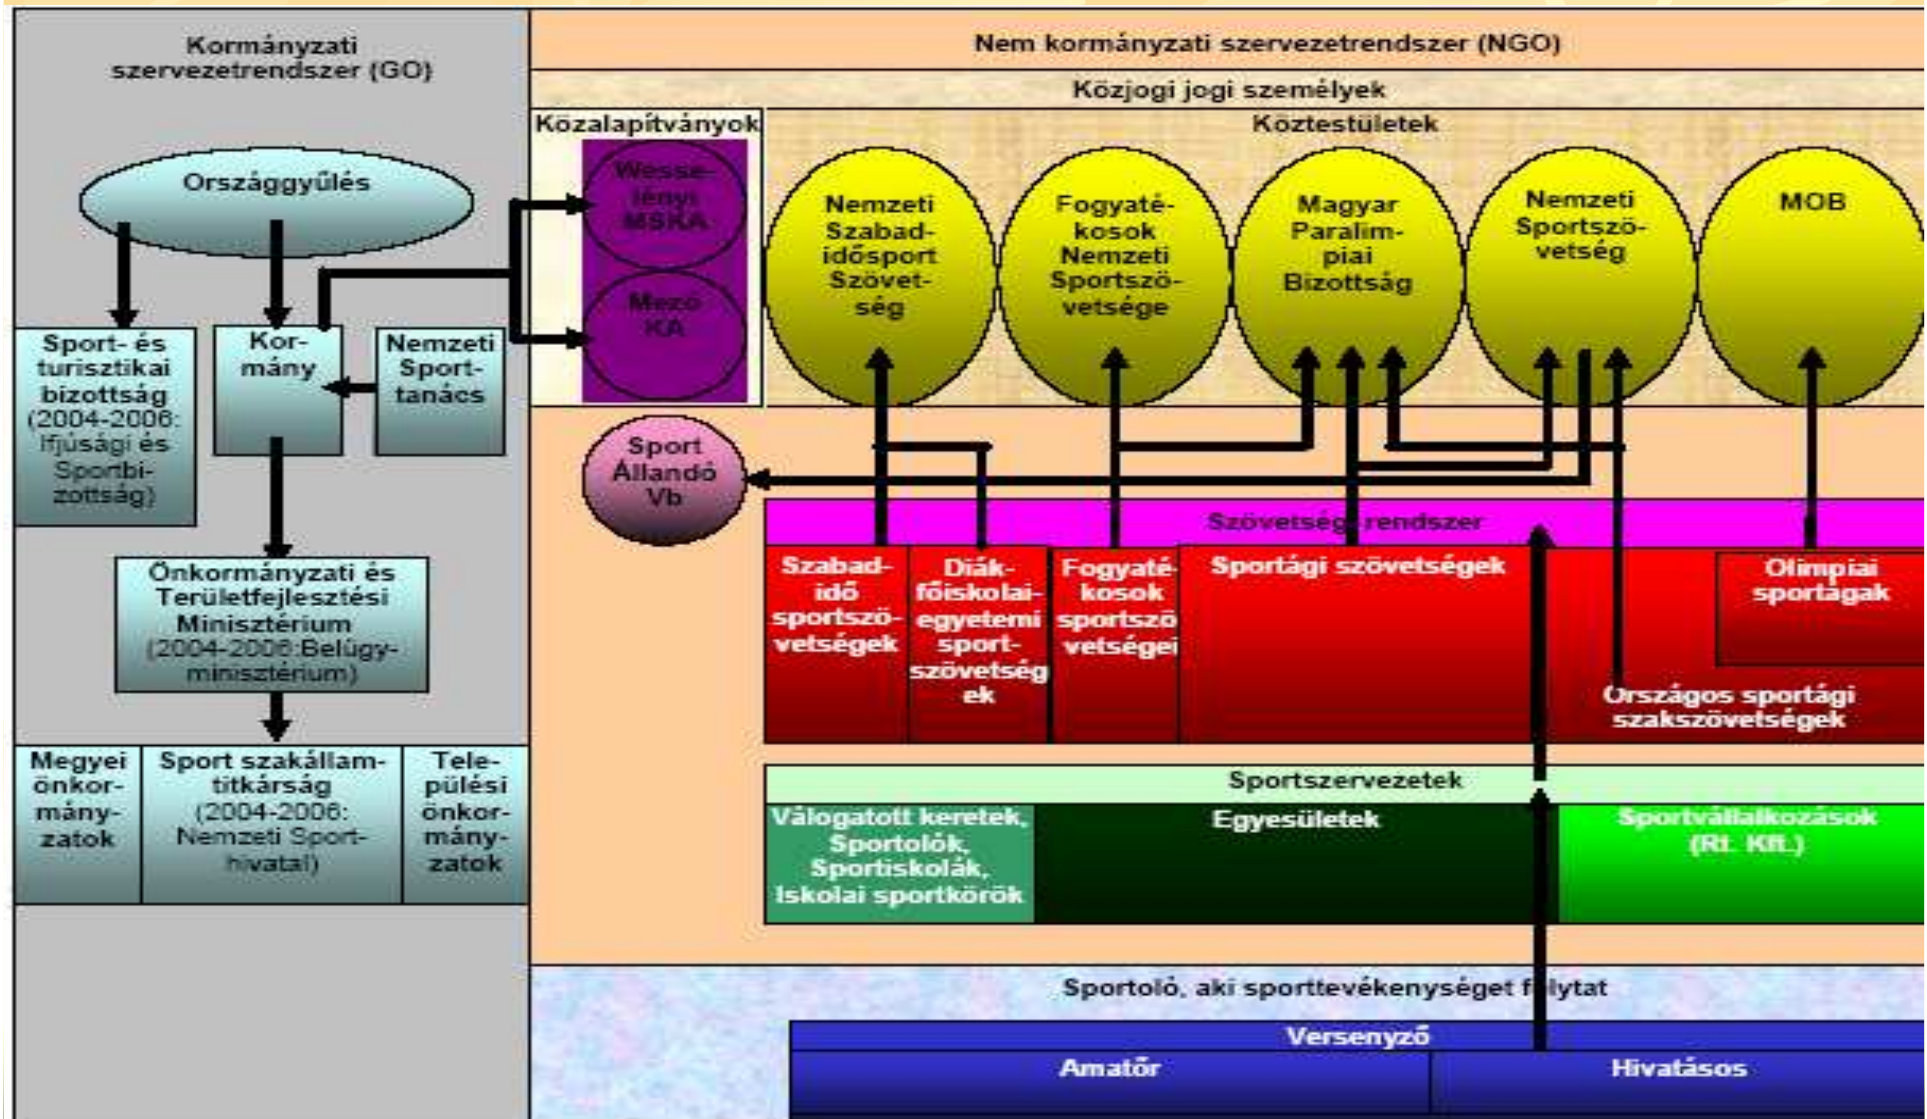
Kormányzati szervezetrendszer (GO)

Országgyűlés

Sport- és turisztikai bizottság (2004-2006: Ifjúsági és Sportbizottság)

Kormány

Nemzeti Sporttanács

Önkormányzati és Területfejlesztési Minisztérium (2004-2006:Belügyminisztérium)

Megyei önkormányzatok

Sport szakállamtitkárság (2004-2006: Nemzeti Sporthivatal)

Települési önkormányzatok

Nem kormányzati szervezetrendszer (NGO)

Közjogi jogi személyek

Közalapítványok

Wesselényi MSKA

Mezo KA

Köztestületek

Nemzeti Szabadidősport Szövetség

Fogyatékosok Nemzeti Sportszövetsége

Magyar Paralimpiai Bizottság

Nemzeti Sportszövetség

MOB

Sport Állandó Vb

Szövetségi rendszer

Szabadidő sportszövetségek

Diák-főiskolai-egyetemi sportszövetségek

Fogyatékosok sportszövetségei

Sportági szövetségek

Olimpiai sportágak

Országos sportági szakszövetségek

Sportszervezetek

Válogatott keretek, Sportolók, Sportiskolák, Iskolai sportkörök

Egyesületek

Sportvállalkozások (Rt. Kft.)

Sportoló, aki sporttevékenységet folytat

Versenyző

Amatőr

Hivatásos